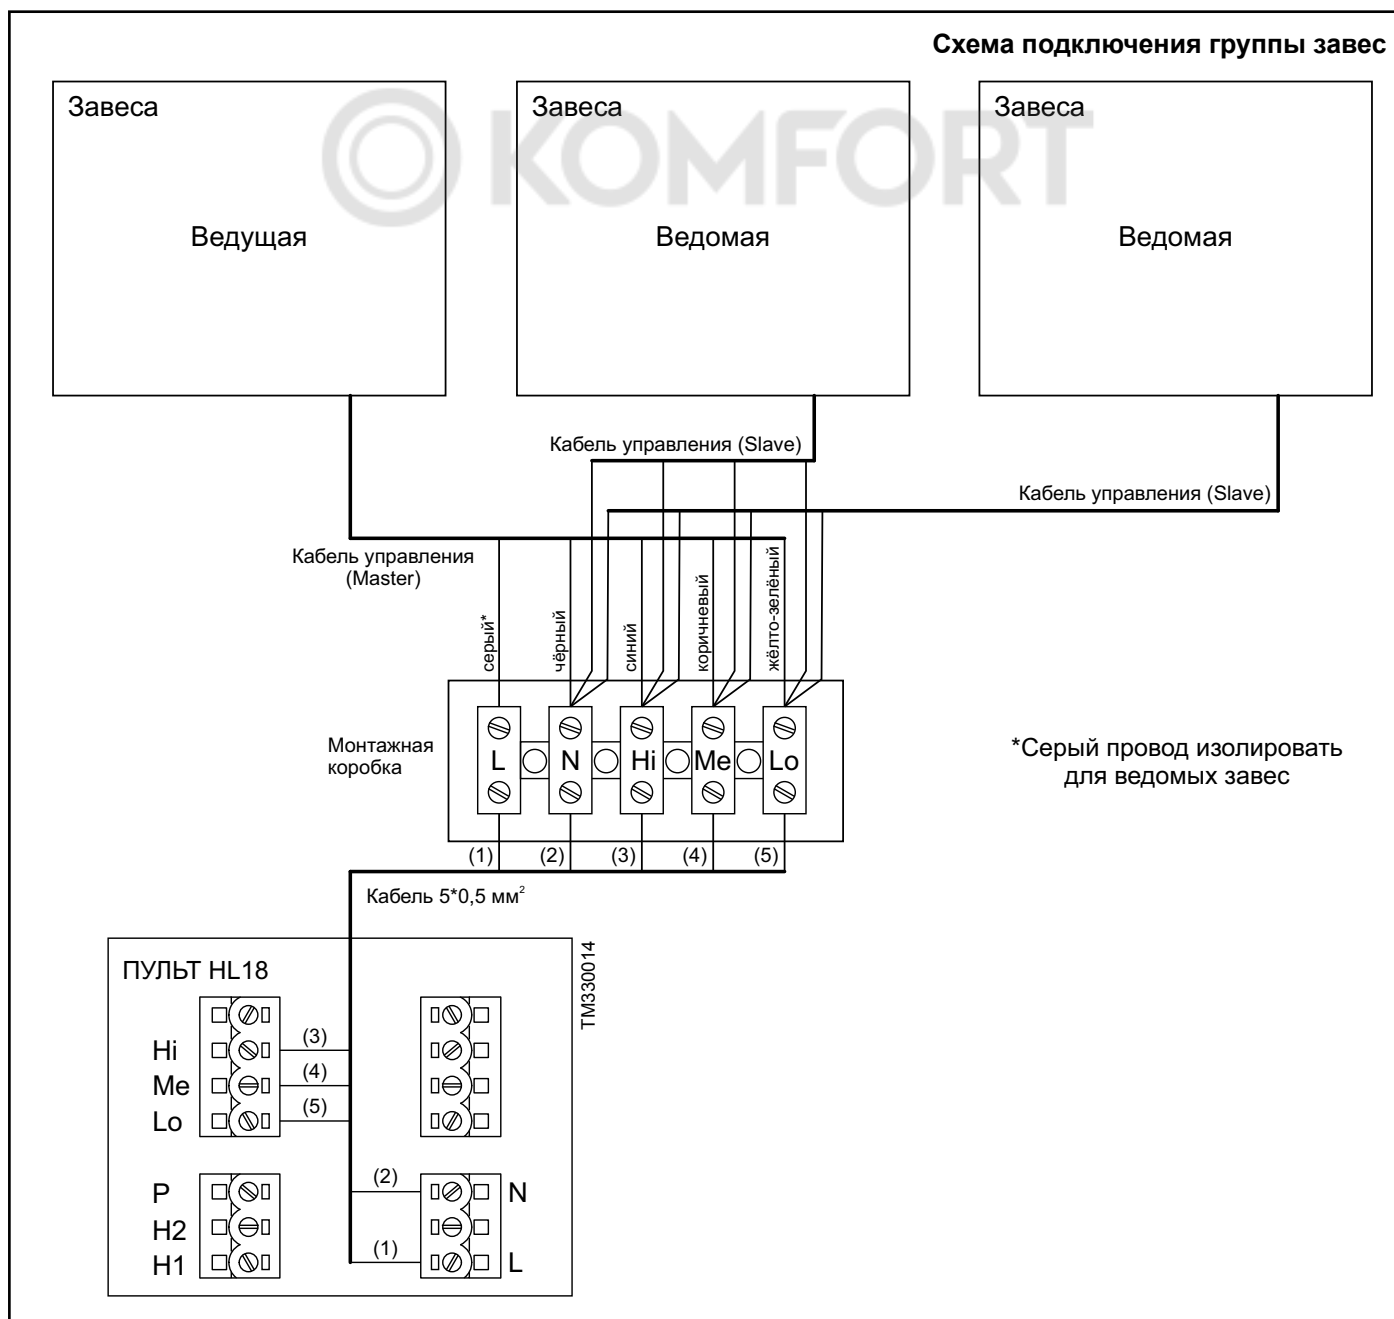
Схема подключения группы завес

Завеса

Ведущая

Завеса

Ведомая

Завеса

Ведомая

KOMFORT

Кабель управления (Slave)

Кабель управления (Slave)

Кабель управления (Master)

серый*

чёрный

синий

коричневый

жёлто-зелёный

Монтажная коробка

L

N

Hi

Me

Lo

*Серый провод изолировать для ведомых завес

(1)

(2)

(3)

(4)

(5)

Кабель 5*0,5 мм$^2$

TM330014

ПУЛЬТ HL18

Hi

Me

Lo

(3)

(4)

(5)

P

H2

H1

(2)

(1)

N

L